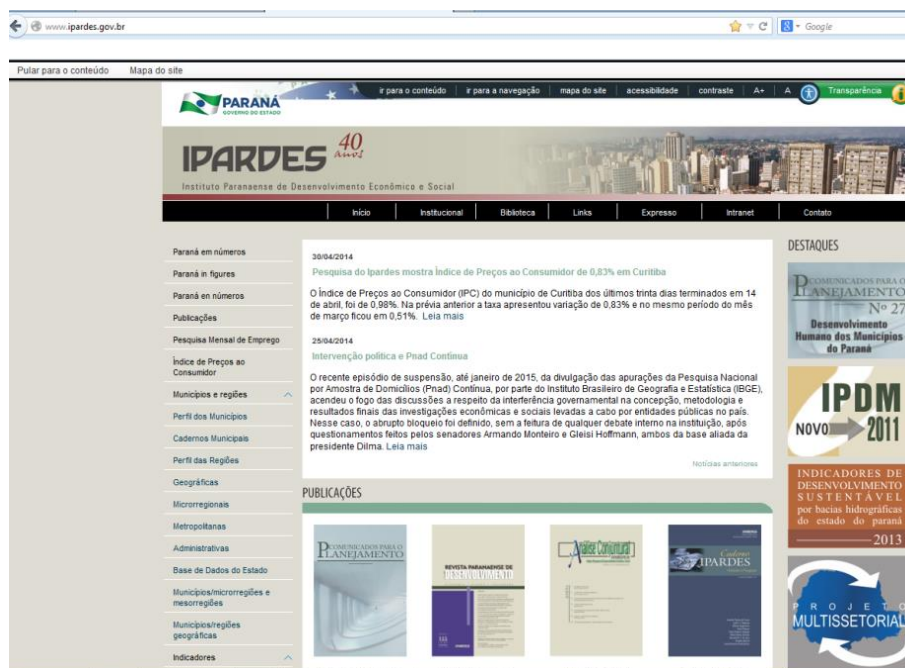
www.ipardes.gov.br

Google

Pular para o conteúdo Mapa do site

PARANÁ GOVERNO DO ESTADO

ir para o conteúdo | ir para a navegação | mapa do site | acessibilidade | contraste | A+ | A | Transparência

IPARDES 40 anos

Instituto Paranaense de Desenvolvimento Econômico e Social

Início | Institucional | Biblioteca | Links | Expresso | Intranet | Contato

Paraná em números
Paraná in figures
Paraná en números
Publicações
Pesquisa Mensal de Emprego
Índice de Preços ao Consumidor
Municípios e regiões
Perfil dos Municípios
Cadernos Municipais
Perfil das Regiões
Geográficas
Microrregionais
Metropolitanas
Administrativas
Base de Dados do Estado
Municípios/microrregiões e mesorregiões
Municípios/regiões geográficas
Indicadores

30/04/2014
Pesquisa do Ipardes mostra Índice de Preços ao Consumidor de 0,83% em Curitiba

O Índice de Preços ao Consumidor (IPC) do município de Curitiba dos últimos trinta dias terminados em 14 de abril, foi de 0,98%. Na prévia anterior a taxa apresentou variação de 0,83% e no mesmo período do mês de março ficou em 0,51%. Leia mais

25/04/2014
Intervenção política e Pnad Contínua

O recente episódio de suspensão, até janeiro de 2015, da divulgação das apurações da Pesquisa Nacional por Amostra de Domicílios (Pnad) Contínua, por parte do Instituto Brasileiro de Geografia e Estatística (IBGE), acendeu o fogo das discussões a respeito da interferência governamental na concepção, metodologia e resultados finais das investigações econômicas e sociais levadas a cabo por entidades públicas no país. Nesse caso, o abrupto bloqueio foi definido, sem a feitura de qualquer debate interno na instituição, após questionamentos feitos pelos senadores Armando Monteiro e Gleisi Hoffmann, ambos da base aliada da presidente Dilma. Leia mais

Notícias anteriores

PUBLICAÇÕES

COMUNICADOS PARA O PLANEJAMENTO

REVISTA PARANAENSE DE DESENVOLVIMENTO

Análise Conjuntural

Caderno IPARDES

DESTAQUES

COMUNICADOS PARA O PLANEJAMENTO Nº 27
Desenvolvimento Humano dos Municípios do Paraná

IPDM NOVO 2011

INDICADORES DE DESENVOLVIMENTO SUSTENTÁVEL por bacias hidrográficas do estado do paraná 2013

PROJETO MULTISSETORIAL